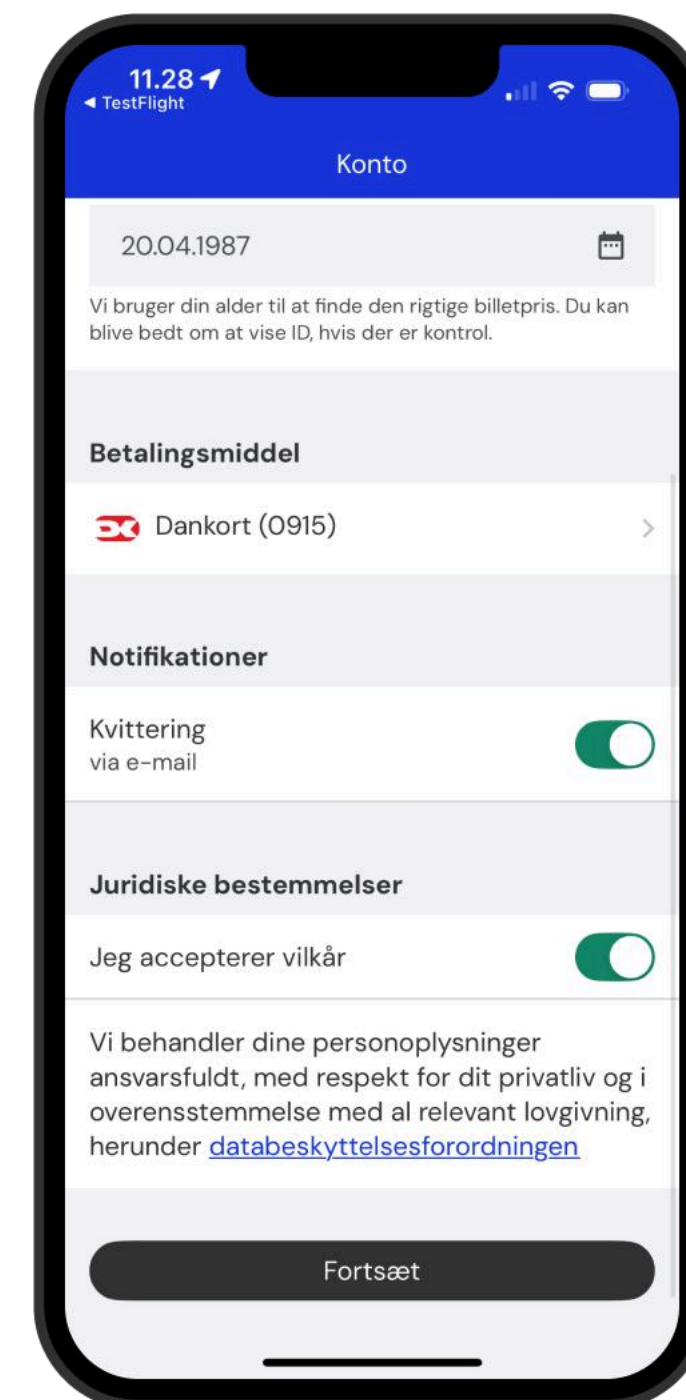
11.28
◂ TestFlight

Konto

20.04.1987

Vi bruger din alder til at finde den rigtige billetpris. Du kan blive bedt om at vise ID, hvis der er kontrol.

Betalingsmiddel

Dankort (0915)

Notifikationer

Kvittering
via e-mail

Juridiske bestemmelser

Jeg accepterer vilkår

Vi behandler dine personoplysninger ansvarsfuldt, med respekt for dit privatliv og i overensstemmelse med al relevant lovgivning, herunder databeskyttelsesforordningen

Fortsæt